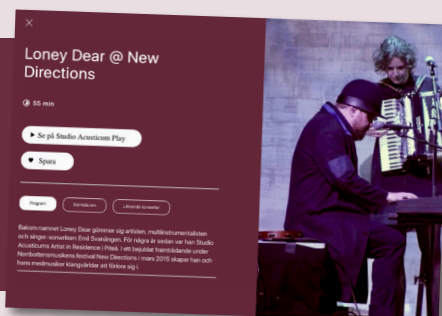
×

Loney Dear @ New Directions

55 min

▶ Se på Studio Acusticum Play

♥ Spara

Program

Samtal

Liknande konserter

Bakom namnet Loney Dear gömmer sig artisten, multiinstrumentalisten och singer-songwriter Emil Svanängen. För några år sedan var han Studio Acusticums Artist in Residence i Piteå. I ett bejublat framträdande under Norrbottenmusikens festival New Directions i mars 2016 skapar han och hans medmusiker klangvärldar att förlora sig i.